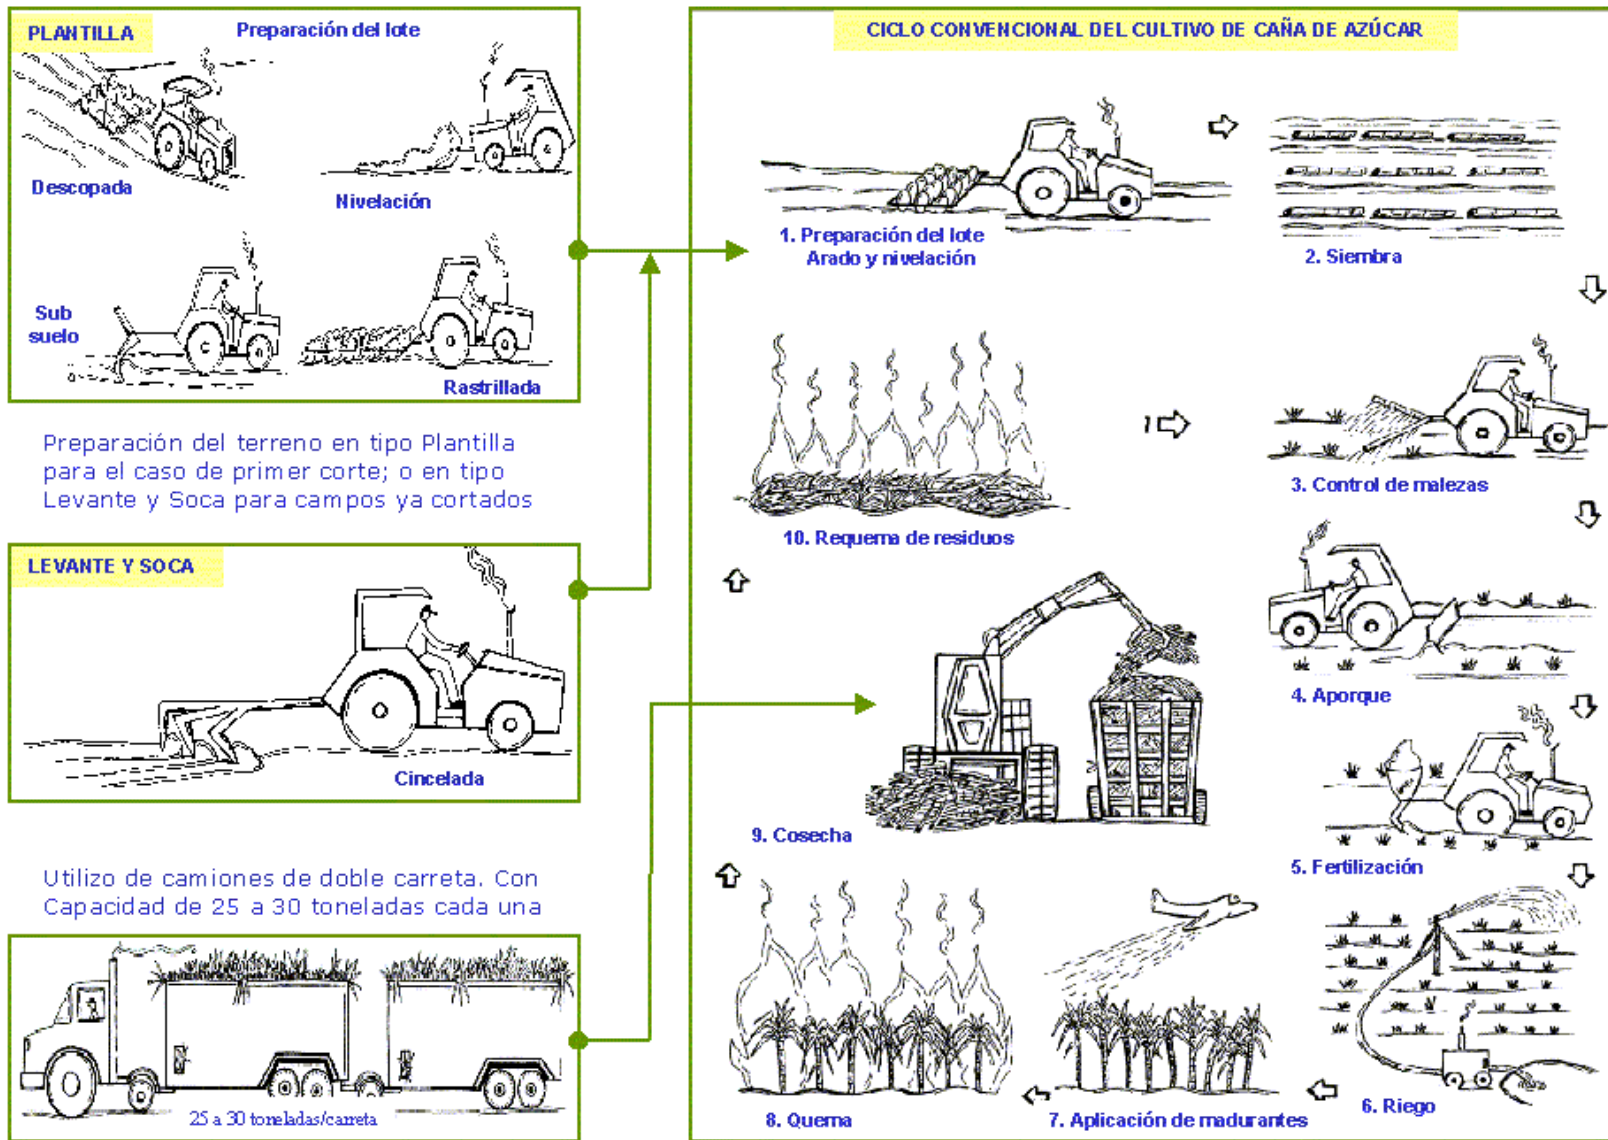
PLANTILLA

Preparación del lote

Descopada

Nivelación

Sub suelo

Rastrillada

Preparación del terreno en tipo Plantilla para el caso de primer corte; o en tipo Levante y Soca para campos ya cortados

LEVANTE Y SOCA

Cincelada

Utilizo de camiones de doble carreta. Con Capacidad de 25 a 30 toneladas cada una

25 a 30 toneladas/carreta

CICLO CONVENCIONAL DEL CULTIVO DE CAÑA DE AZÚCAR

1. Preparación del lote
Arado y nivelación

2. Siembra

3. Control de malezas

4. Aporque

5. Fertilización

6. Riego

7. Aplicación de madurantes

8. Quema

9. Cosecha

10. Requema de residuos